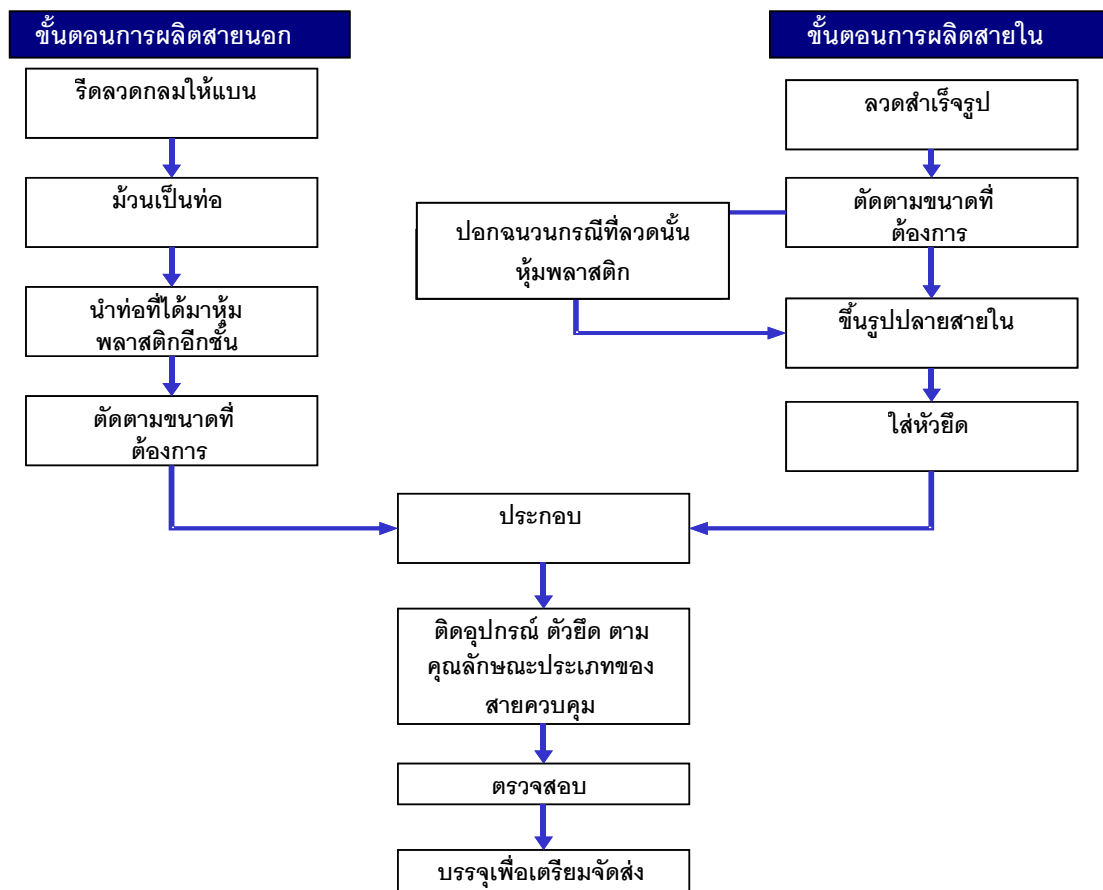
ขั้นตอนการผลิตสายนอก

รีดลวดกลมให้แบน

ม้วนเป็นท่อ

นำท่อที่ได้มาหุ้มพลาสติกอีกชั้น

ตัดตามขนาดที่ต้องการ

ขั้นตอนการผลิตสายใน

ลวดสำเร็จรูป

ตัดตามขนาดที่ต้องการ

ปอกฉนวนกรณีที่ลวดนั้นหุ้มพลาสติก

ขึ้นรูปปลายสายใน

ใส่หัวยึด

ประกอบ

ติดอุปกรณ์ ตัวยึด ตามคุณลักษณะประเภทของสายควบคุม

ตรวจสอบ

บรรจุเพื่อเตรียมจัดส่ง